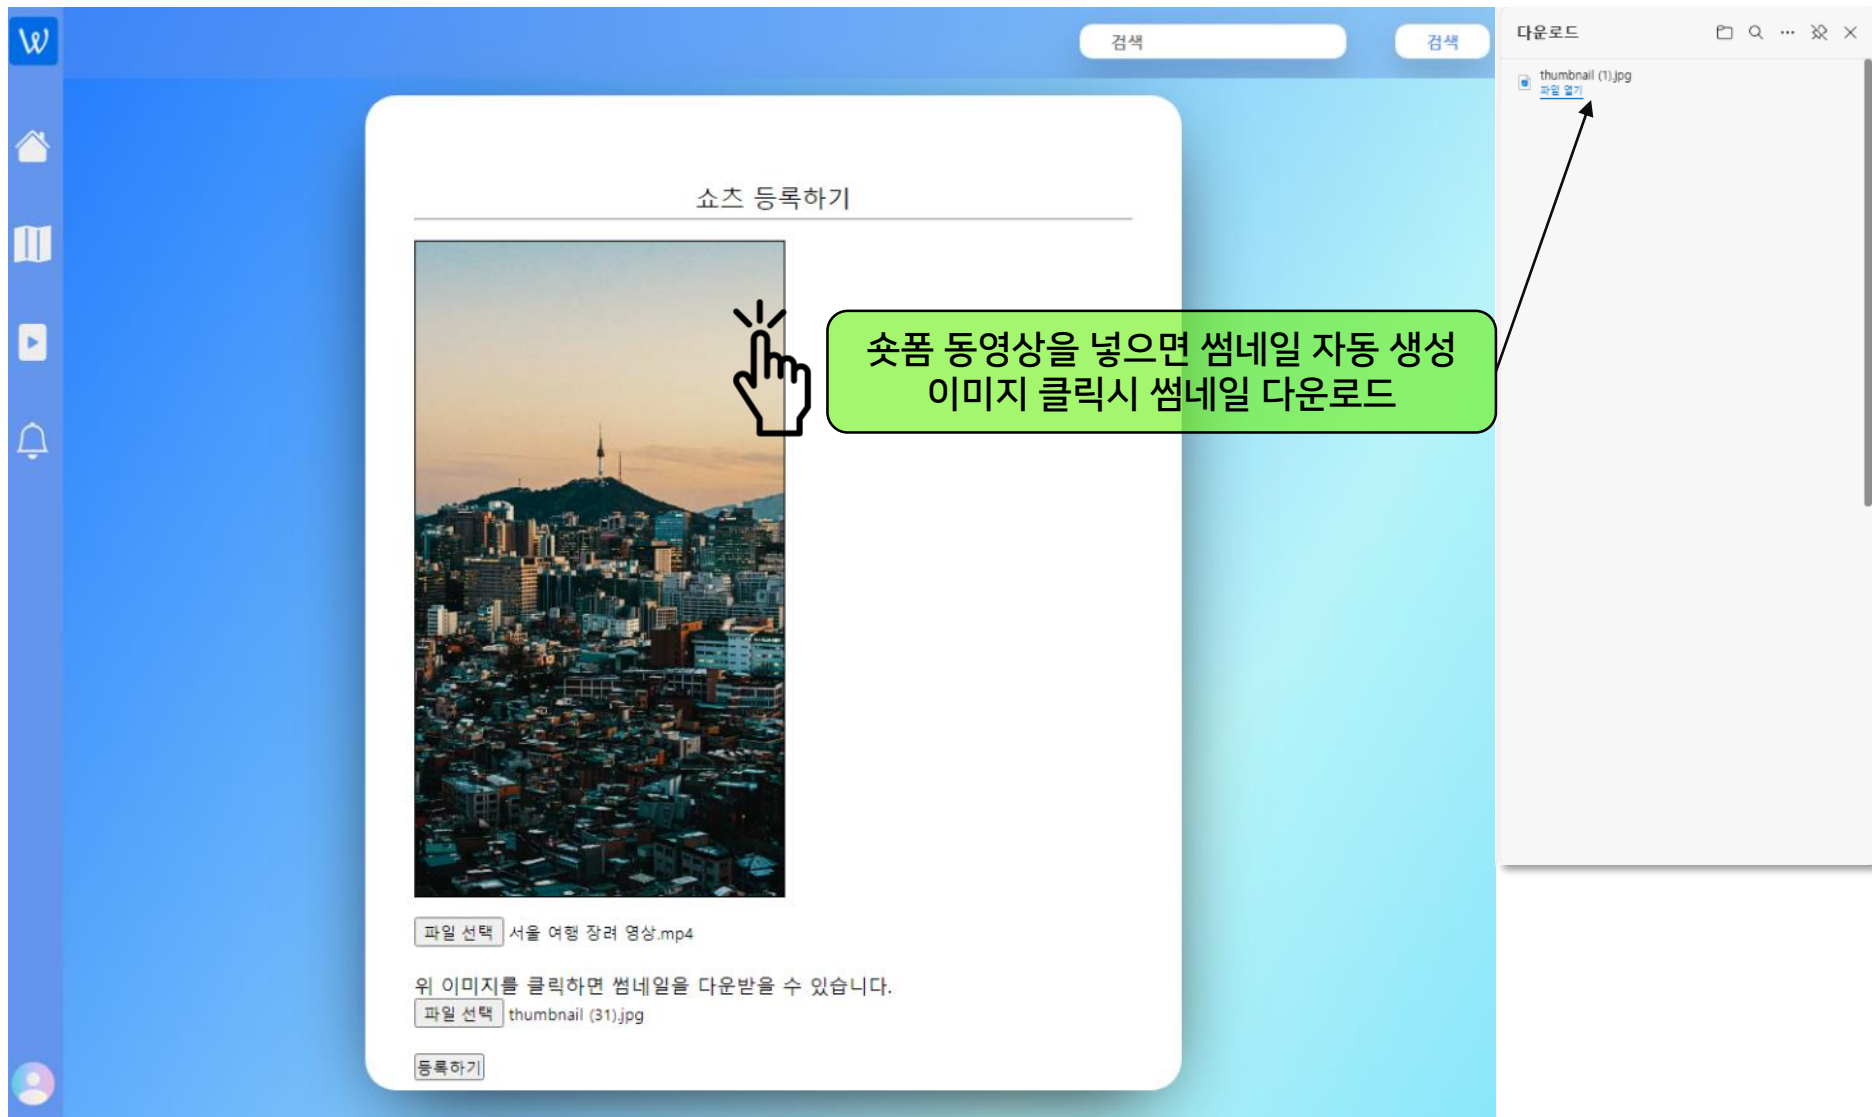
W

검색

검색

다운로드

thumbnail (1).jpg
파일 열기

쇼츠 등록하기

숏폼 동영상을 넣으면 썸네일 자동 생성
이미지 클릭시 썸네일 다운로드

파일 선택 서울 여행 장려 영상.mp4

위 이미지를 클릭하면 썸네일을 다운받을 수 있습니다.
파일 선택 thumbnail (31).jpg

등록하기